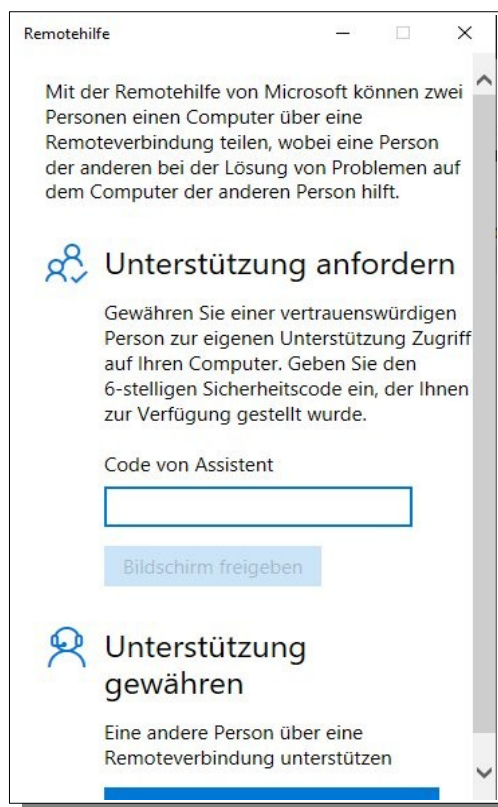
Remotehilfe

Mit der Remotehilfe von Microsoft können zwei Personen einen Computer über eine Remoteverbindung teilen, wobei eine Person der anderen bei der Lösung von Problemen auf dem Computer der anderen Person hilft.

Unterstützung anfordern

Gewähren Sie einer vertrauenswürdigen Person zur eigenen Unterstützung Zugriff auf Ihren Computer. Geben Sie den 6-stelligen Sicherheitscode ein, der Ihnen zur Verfügung gestellt wurde.

Code von Assistent

Bildschirm freigeben

Unterstützung gewähren

Eine andere Person über eine Remoteverbindung unterstützen